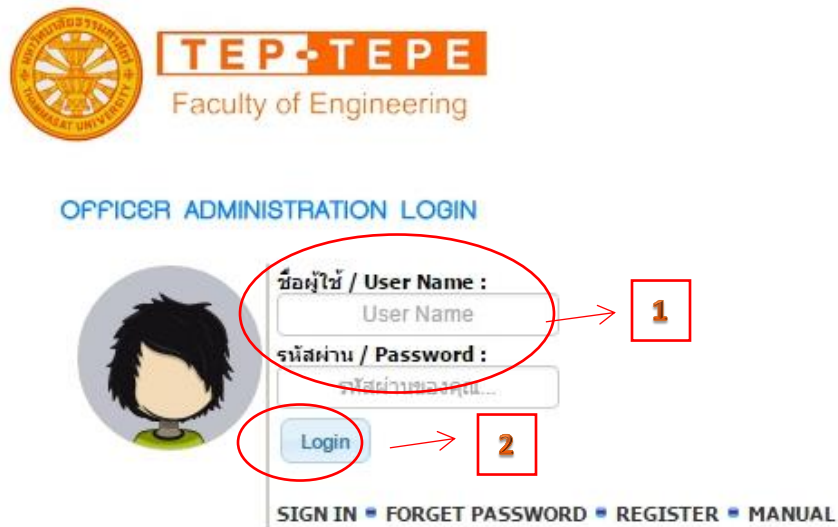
มหาวิทยาลัยธรรมศาสตร์
THAMMASAT UNIVERSITY

TEP-TEPE
Faculty of Engineering

OFFICER ADMINISTRATION LOGIN

ชื่อผู้ใช้ / User Name :
User Name
รหัสผ่าน / Password :
รหัสผ่านของคุณ...
Login

1

2

SIGN IN • FORGET PASSWORD • REGISTER • MANUAL